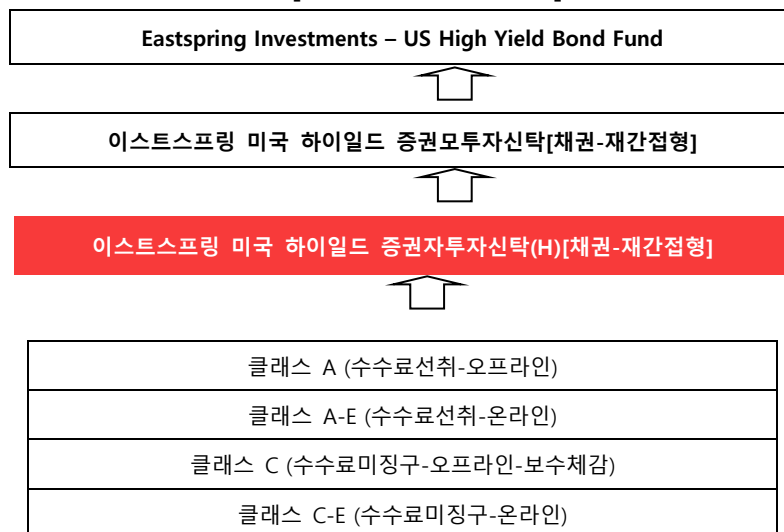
Eastspring Investments – US High Yield Bond Fund

이스트스프링 미국 하이일드 증권모투자신탁[채권-재간접형]

이스트스프링 미국 하이일드 증권자투자신탁(H)[채권-재간접형]

| 클래스 A (수수료선취-오프라인) |
|---|
| 클래스 A-E (수수료선취-온라인) |
| 클래스 C (수수료미징구-오프라인-보수체감) |
| 클래스 C-E (수수료미징구-온라인) |